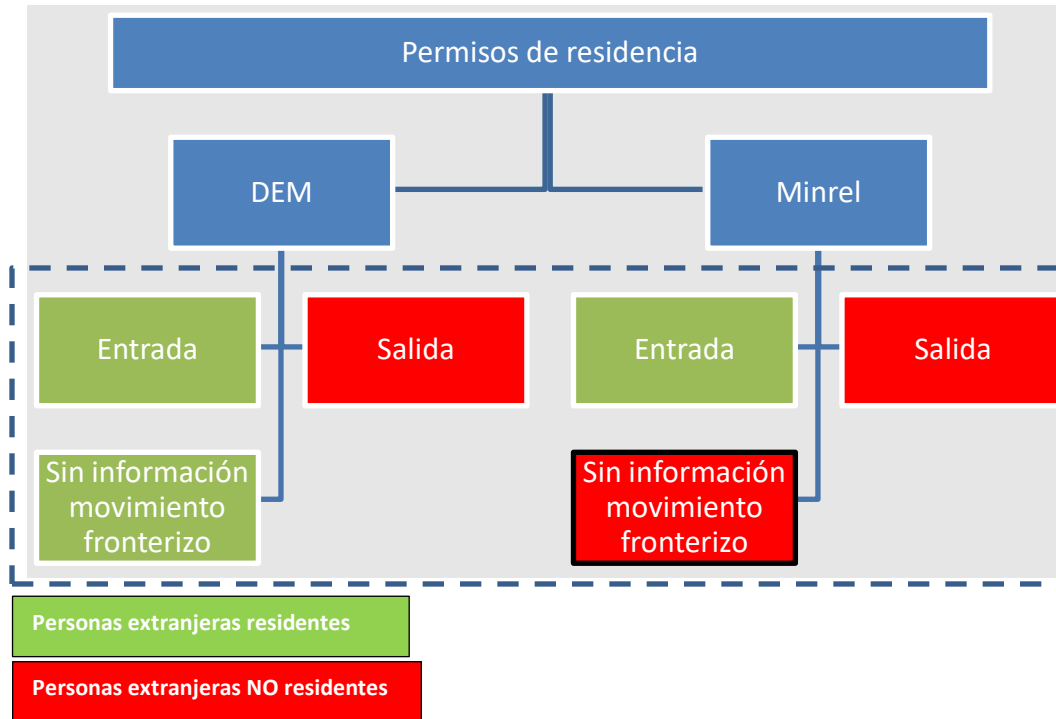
Permisos de residencia

DEM

Minrel

Entrada

Salida

Entrada

Salida

Sin información movimiento fronterizo

Sin información movimiento fronterizo

Personas extranjeras residentes

Personas extranjeras NO residentes